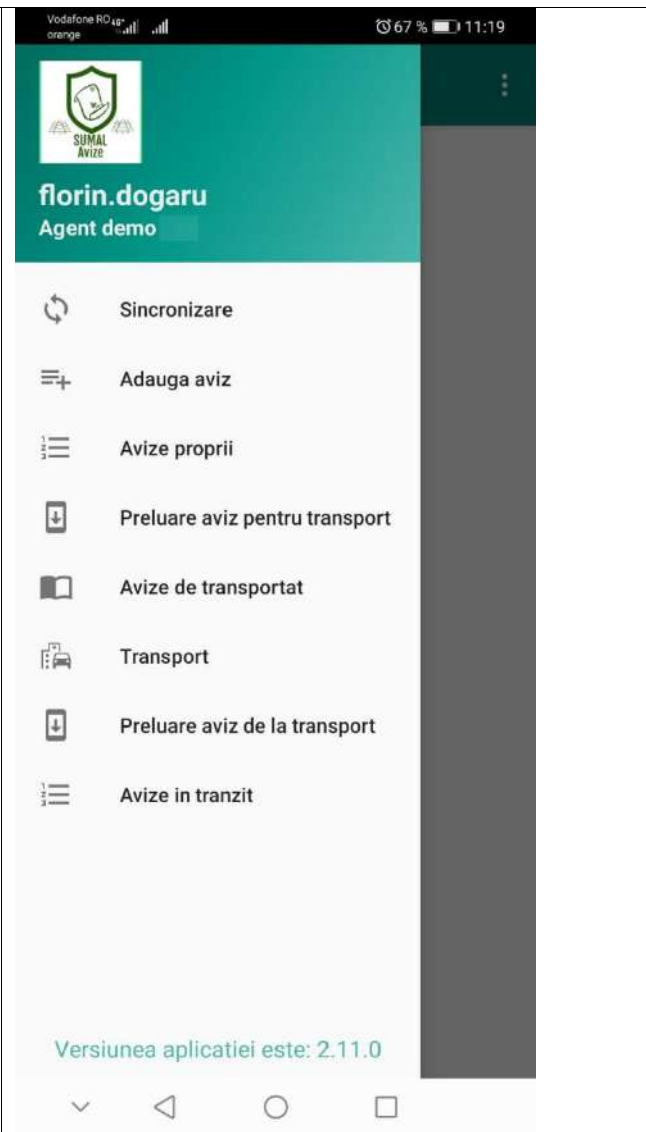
Vodafone RO
orange
67 % 11:19

SUMAL
Avize

florin.dogaru
Agent demo

Sincronizare

Adauga aviz

Avize proprii

Preluare aviz pentru transport

Avize de transportat

Transport

Preluare aviz de la transport

Avize in tranzit

Versiunea aplicatiei este: 2.11.0